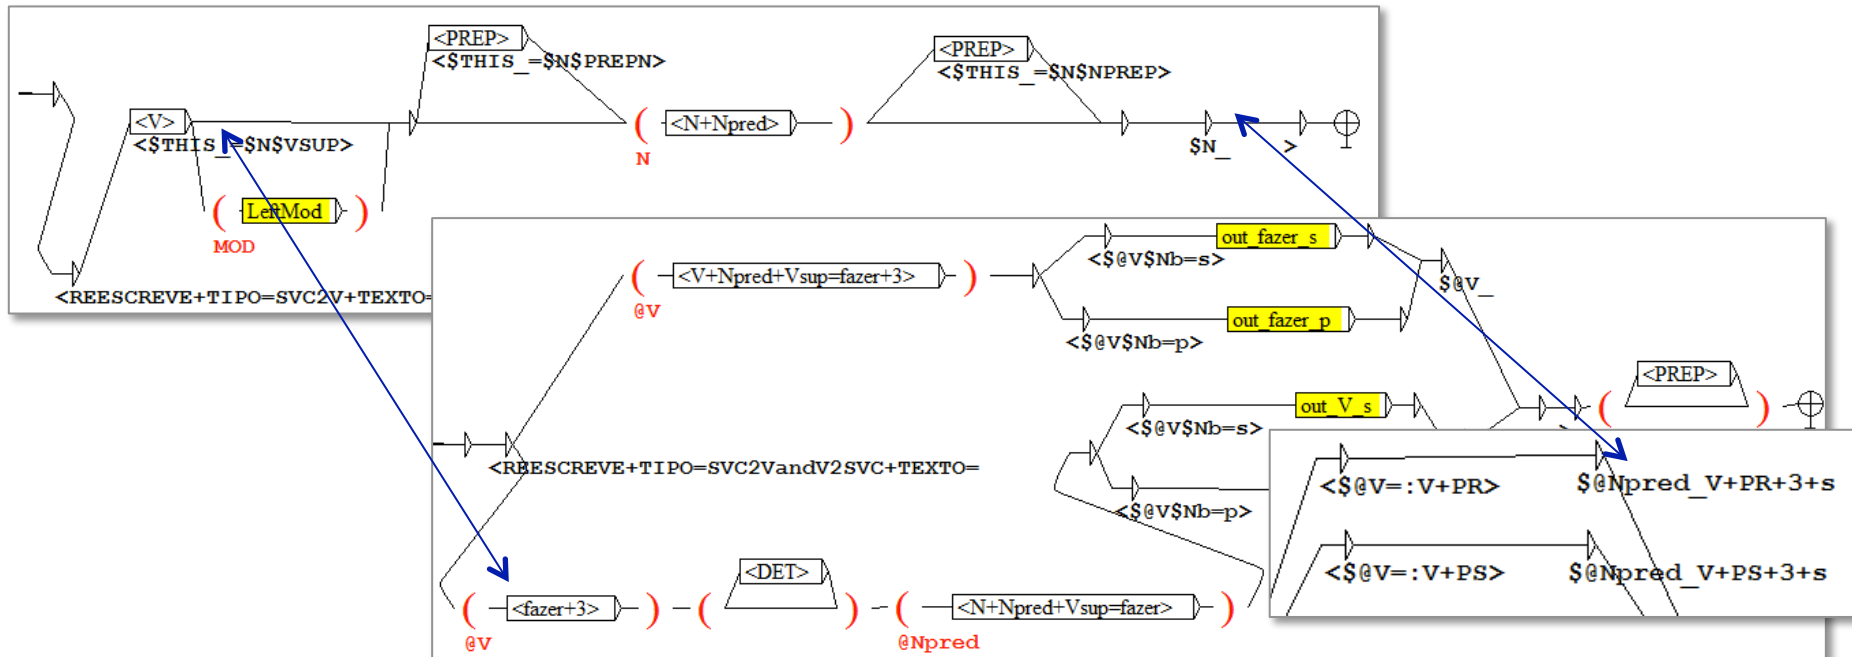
<PREP>
<$THIS_=$N$PREPN>
<PREP>
<$THIS_=$N$NPREP>
<V>
<$THIS_=$N$VSUP>
(
<N+Npred>
)
N
$N_
>
(
LeftMod
)
MOD
<REESCREVE+TIPO=SVC2V+TEXTO=
out_fazer_s
<$@V$Nb=s>
(
<V+Npred+Vsup=fazer+3>
)
@V
$@V_
out_fazer_p
<$@V$Nb=p>
<PREP>
(
)
out_V_s
<$@V$Nb=s>
<REESCREVE+TIPO=SVC2VandV2SVC+TEXTO=
<$@V=:V+PR>
$@Npred_V+PR+3+s
<$@V$Nb=p>
<$@V=:V+PS>
$@Npred_V+PS+3+s
<DET>
(
<fazer+3>
)
(
)
(
<N+Npred+Vsup=fazer>
)
@V
@Npred